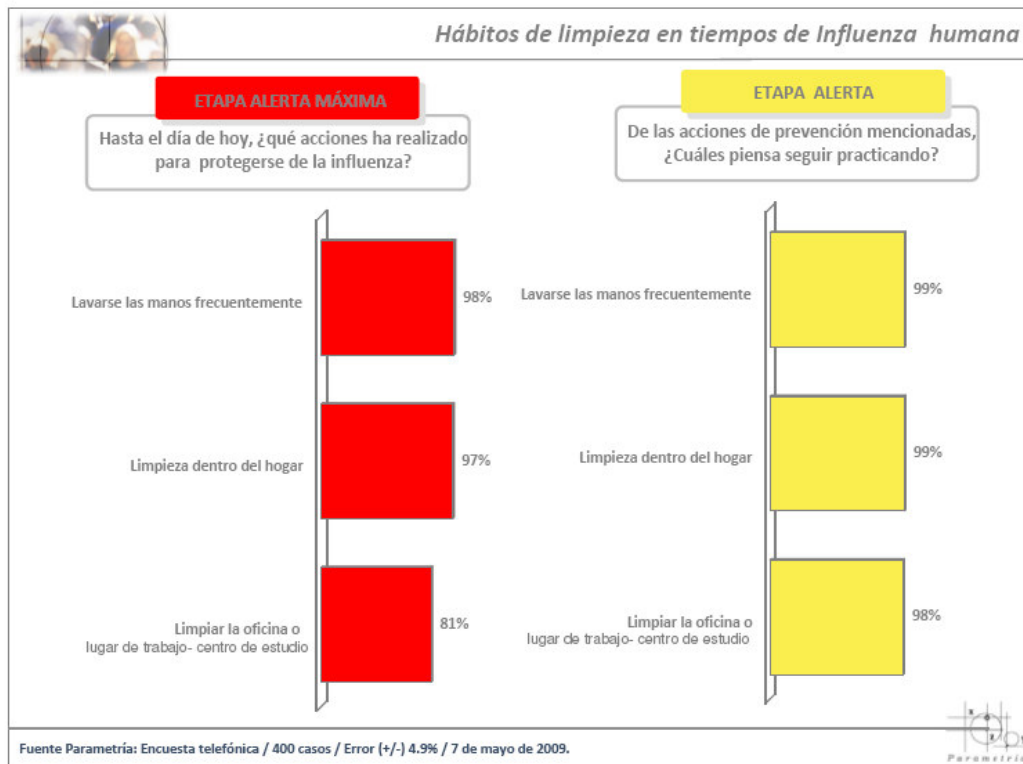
Hábitos de limpieza en tiempos de Influenza humana

ETAPA ALERTA MÁXIMA

Hasta el día de hoy, ¿qué acciones ha realizado para protegerse de la influenza?

Lavarse las manos frecuentemente 98%

Limpieza dentro del hogar 97%

Limpiar la oficina o lugar de trabajo- centro de estudio 81%

ETAPA ALERTA

De las acciones de prevención mencionadas, ¿Cuáles piensa seguir practicando?

Lavarse las manos frecuentemente 99%

Limpieza dentro del hogar 99%

Limpiar la oficina o lugar de trabajo- centro de estudio 98%

Fuente Parametría: Encuesta telefónica / 400 casos / Error (+/-) 4.9% / 7 de mayo de 2009.

Parametrí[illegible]